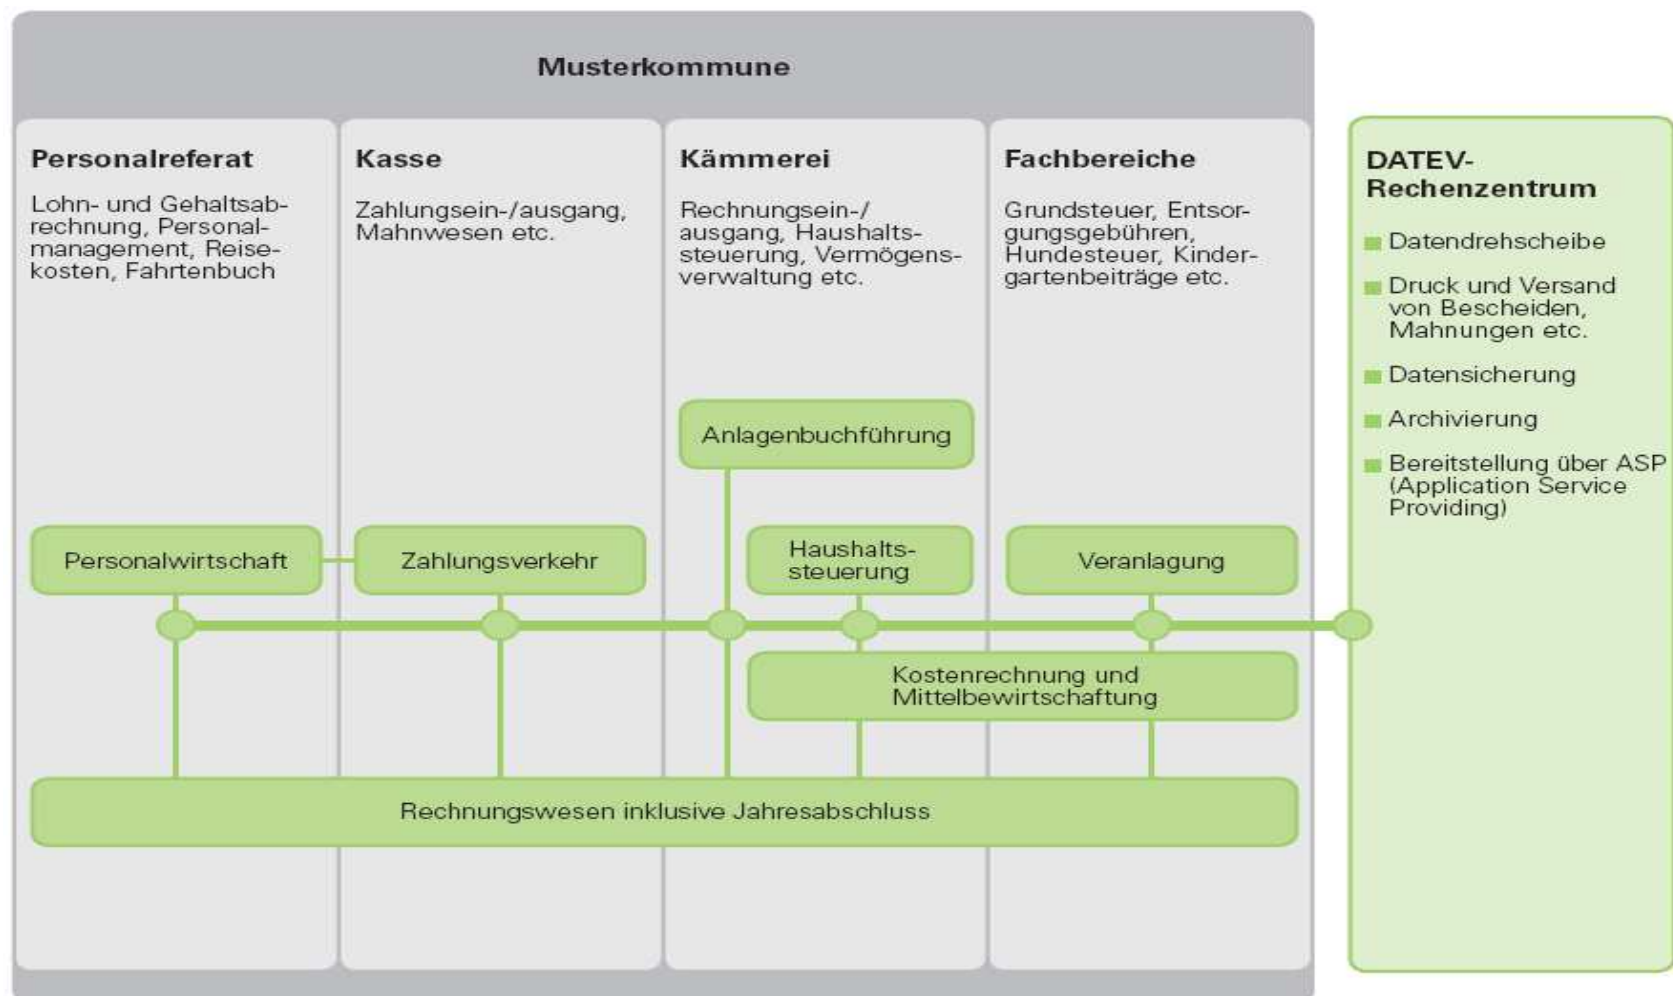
Musterkommune

Personalreferat

Lohn- und Gehaltsabrechnung, Personalmanagement, Reisekosten, Fahrtenbuch

Kasse

Zahlungsein-/ausgang, Mahnwesen etc.

Kämmerei

Rechnungsein-/ ausgang, Haushaltssteuerung, Vermögensverwaltung etc.

Fachbereiche

Grundsteuer, Entsorgungsgebühren, Hundesteuer, Kindergartenbeiträge etc.

DATEV-Rechenzentrum

Datendrehscheibe

Druck und Versand von Bescheiden, Mahnungen etc.

Datensicherung

Archivierung

Bereitstellung über ASP (Application Service Providing)

Anlagenbuchführung

Personalwirtschaft

Zahlungsverkehr

Haushaltssteuerung

Veranlagung

Kostenrechnung und Mittelbewirtschaftung

Rechnungswesen inklusive Jahresabschluss